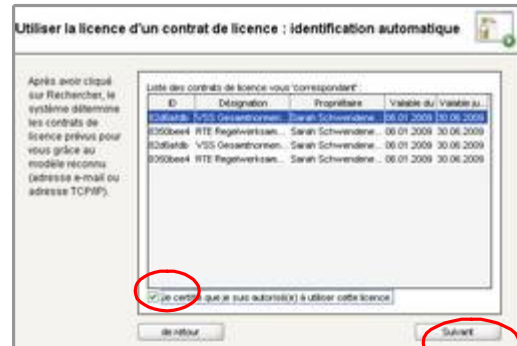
Utiliser la licence d'un contrat de licence : identification automatique

Après avoir cliqué sur Rechercher, le système détermine les contrats de licence prévus pour vous grâce au modèle reconnu (adresse e-mail ou adresse TCP/IP).

Liste des contrats de licence vous 'correspondant' :

| ID | Désignation | Propriétaire | Valable du | Valable ju... |
|---|---|---|---|---|
| 82d6afdb | VSS Gesamtnormen... | Sarah Schwendene... | 06.01.2009 | 30.06.2009 |
| 8350bee4 | RTE Regelwerksam... | Sarah Schwendene... | 06.01.2009 | 30.06.2009 |
| 82d6afdb | VSS Gesamtnormen... | Sarah Schwendene... | 06.01.2009 | 30.06.2009 |
| 8350bee4 | RTE Regelwerksam... | Sarah Schwendene... | 06.01.2009 | 30.06.2009 |

Je certifie que je suis autorisé(e) à utiliser cette licence

de retour

Suivant